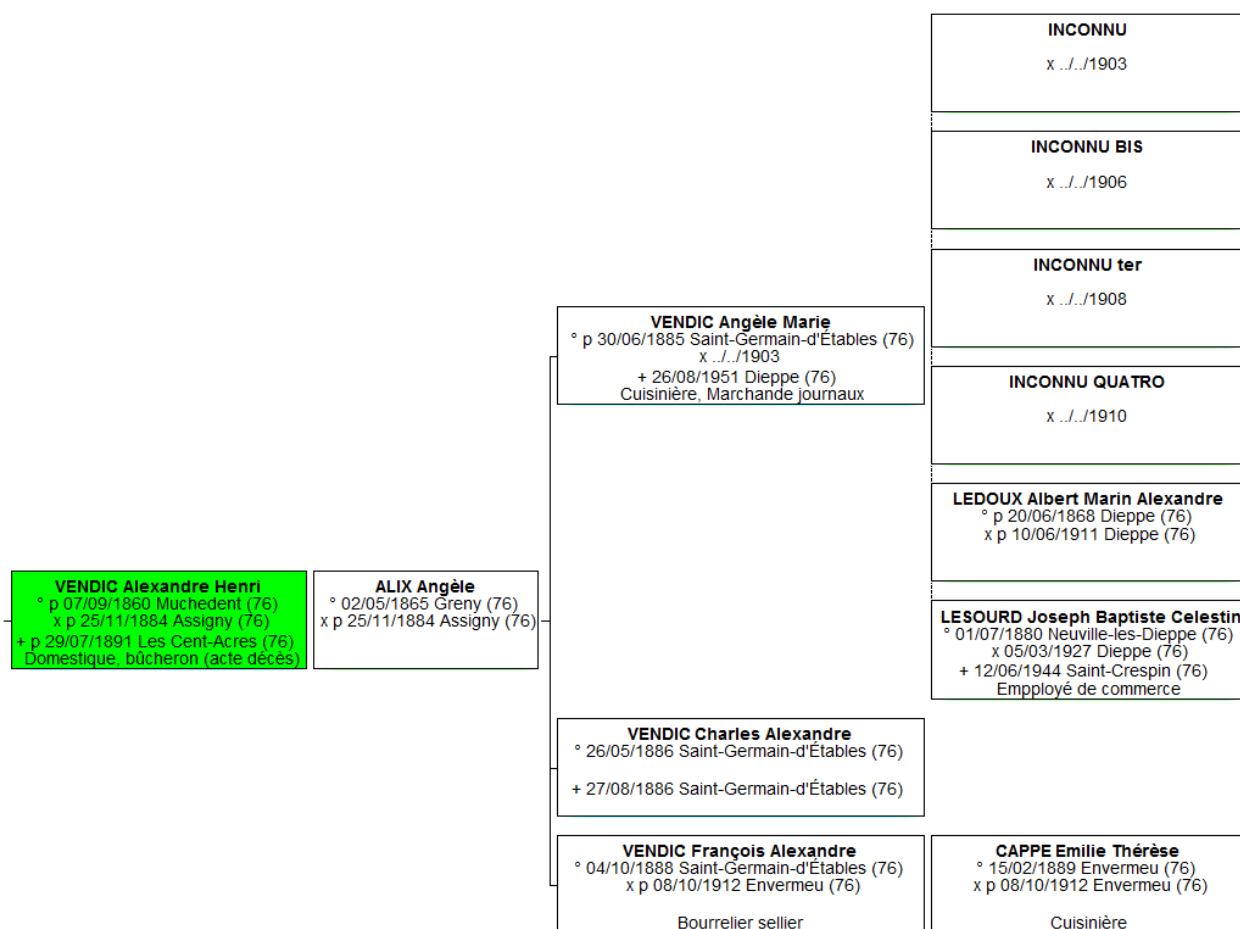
VENDIC Alexandre Henri
° p 07/09/1860 Muchedent (76)
x p 25/11/1884 Assigny (76)
+ p 29/07/1891 Les Cent-Acres (76)
Domestique, bûcheron (acte décès)

ALIX Angèle
° 02/05/1865 Greny (76)
x p 25/11/1884 Assigny (76)

VENDIC Angèle Marie
° p 30/06/1885 Saint-Germain-d'Étables (76)
x ../../1903
+ 26/08/1951 Dieppe (76)
Cuisinière, Marchande journaux

INCONNU
x ../../1903

INCONNU BIS
x ../../1906

INCONNU ter
x ../../1908

INCONNU QUATRO
x ../../1910

LEDOUX Albert Marin Alexandre
° p 20/06/1868 Dieppe (76)
x p 10/06/1911 Dieppe (76)

LESOURD Joseph Baptiste Celestin
° 01/07/1880 Neuville-les-Dieppe (76)
x 05/03/1927 Dieppe (76)
+ 12/06/1944 Saint-Crespin (76)
Empployé de commerce

VENDIC Charles Alexandre
° 26/05/1886 Saint-Germain-d'Étables (76)
+ 27/08/1886 Saint-Germain-d'Étables (76)

VENDIC François Alexandre
° 04/10/1888 Saint-Germain-d'Étables (76)
x p 08/10/1912 Envermeu (76)
Bourrelier sellier

CAPPE Emilie Thérèse
° 15/02/1889 Envermeu (76)
x p 08/10/1912 Envermeu (76)
Cuisinière